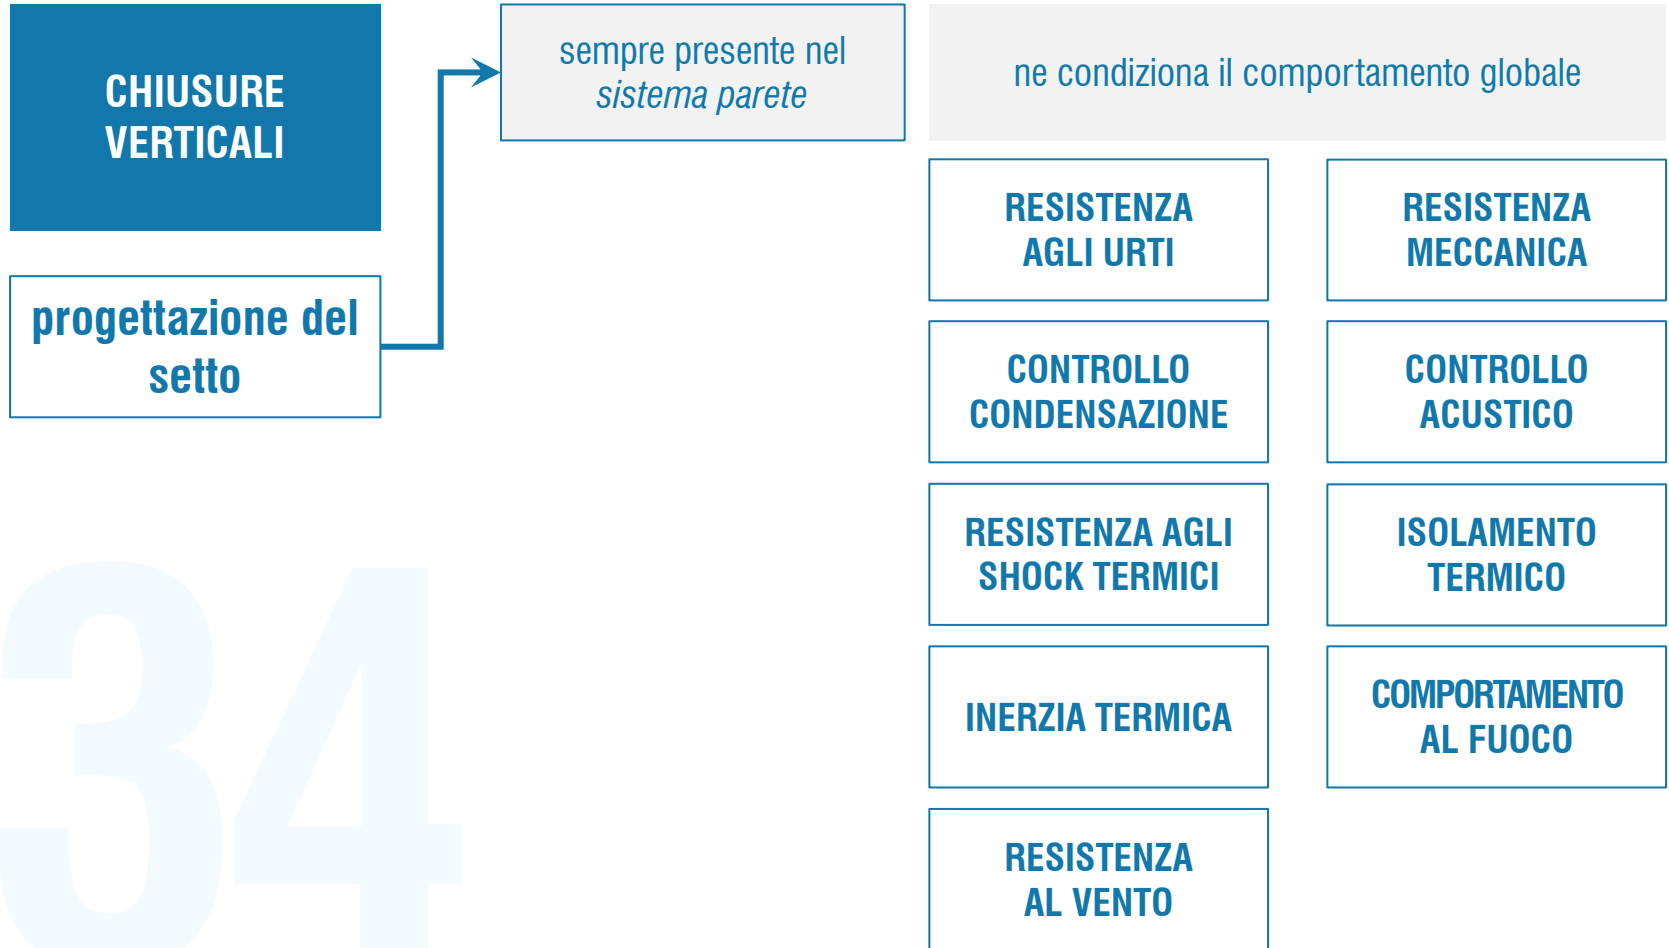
CHIUSURE VERTICALI

progettazione del setto

sempre presente nel *sistema parete*

ne condiziona il comportamento globale

RESISTENZA AGLI URTI

RESISTENZA MECCANICA

CONTROLLO CONDENSAZIONE

CONTROLLO ACUSTICO

RESISTENZA AGLI SHOCK TERMICI

ISOLAMENTO TERMICO

INERZIA TERMICA

COMPORTAMENTO AL FUOCO

RESISTENZA AL VENTO

34